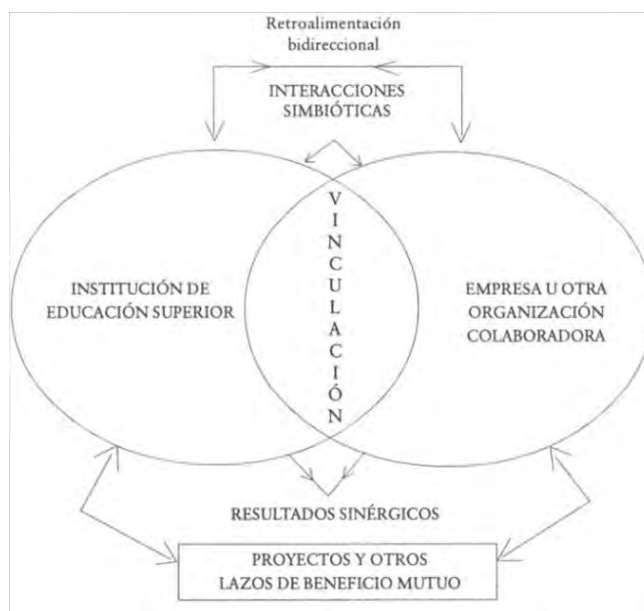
Retroalimentación bidireccional

INTERACCIONES SIMBIÓTICAS

INSTITUCIÓN DE EDUCACIÓN SUPERIOR

V I N C U L A C I Ó N

EMPRESA U OTRA ORGANIZACIÓN COLABORADORA

RESULTADOS SINÉRGICOS

PROYECTOS Y OTROS LAZOS DE BENEFICIO MUTUO